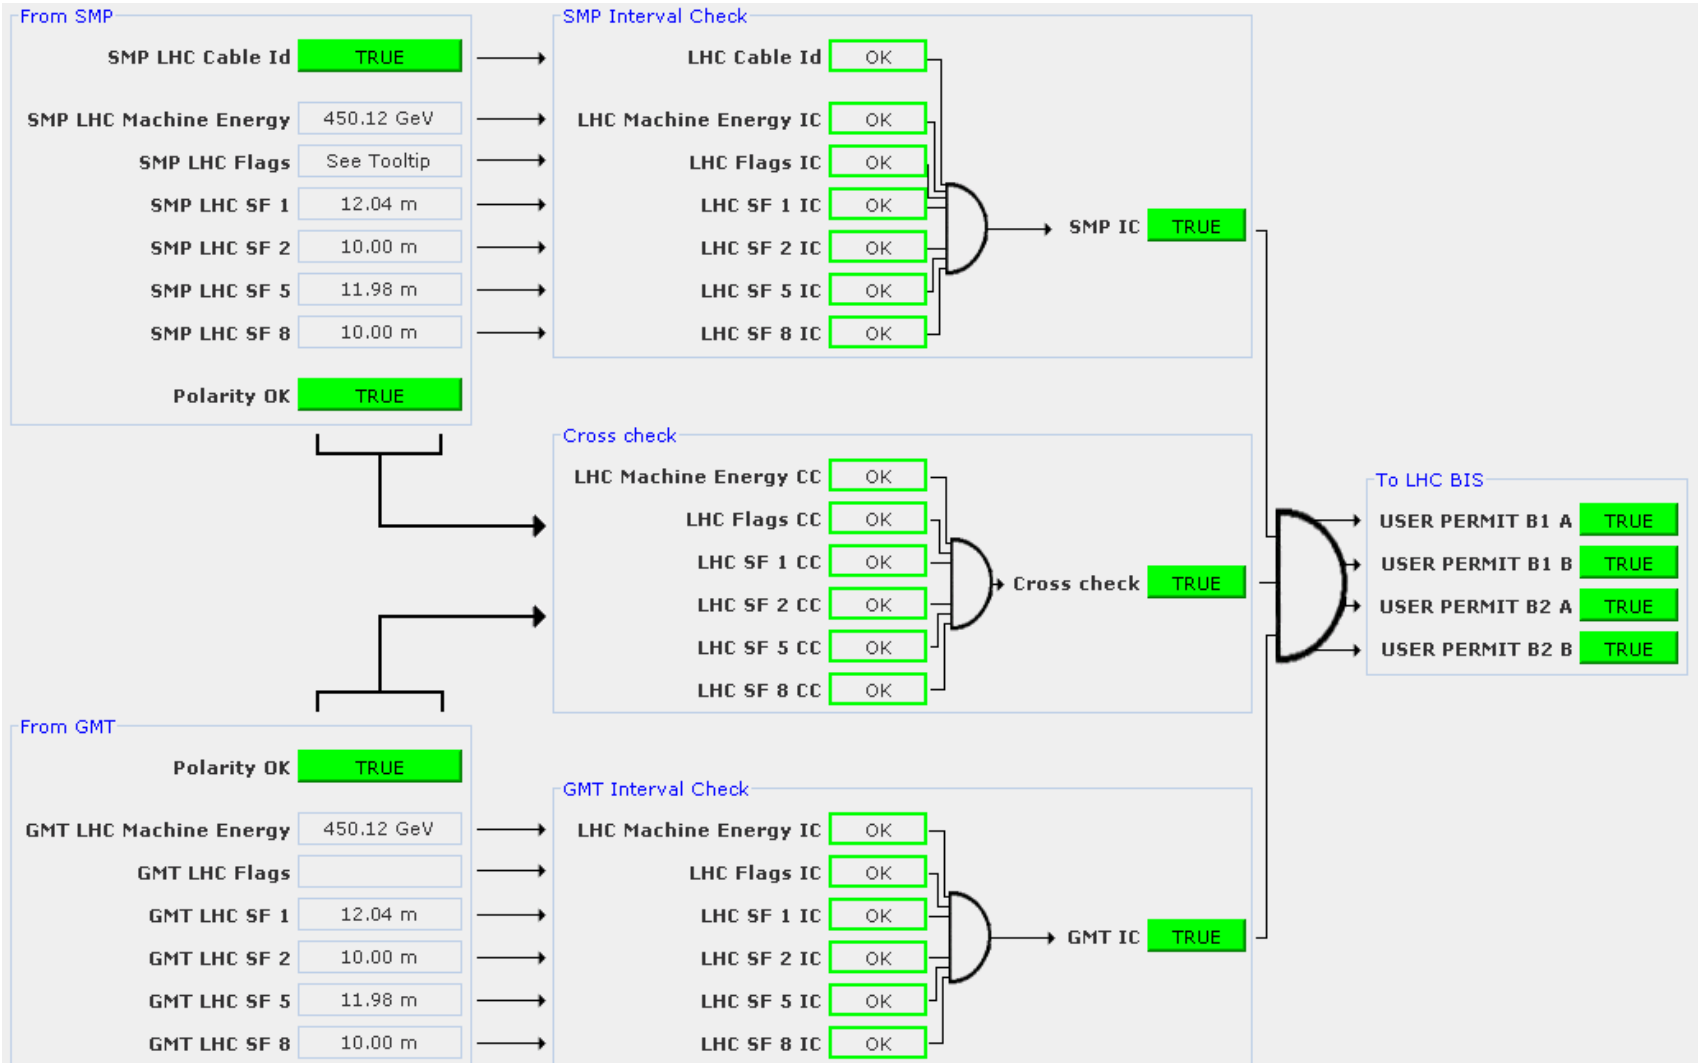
From SMP

SMP LHC Cable Id TRUE

SMP LHC Machine Energy 450.12 GeV

SMP LHC Flags See Tooltip

SMP LHC SF 1 12.04 m

SMP LHC SF 2 10.00 m

SMP LHC SF 5 11.98 m

SMP LHC SF 8 10.00 m

Polarity OK TRUE

SMP Interval Check

LHC Cable Id OK

LHC Machine Energy IC OK

LHC Flags IC OK

LHC SF 1 IC OK

LHC SF 2 IC OK

LHC SF 5 IC OK

LHC SF 8 IC OK

SMP IC TRUE

Cross check

LHC Machine Energy CC OK

LHC Flags CC OK

LHC SF 1 CC OK

LHC SF 2 CC OK

LHC SF 5 CC OK

LHC SF 8 CC OK

Cross check TRUE

To LHC BIS

USER PERMIT B1 A TRUE

USER PERMIT B1 B TRUE

USER PERMIT B2 A TRUE

USER PERMIT B2 B TRUE

From GMT

Polarity OK TRUE

GMT LHC Machine Energy 450.12 GeV

GMT LHC Flags

GMT LHC SF 1 12.04 m

GMT LHC SF 2 10.00 m

GMT LHC SF 5 11.98 m

GMT LHC SF 8 10.00 m

GMT Interval Check

LHC Machine Energy IC OK

LHC Flags IC OK

LHC SF 1 IC OK

LHC SF 2 IC OK

LHC SF 5 IC OK

LHC SF 8 IC OK

GMT IC TRUE